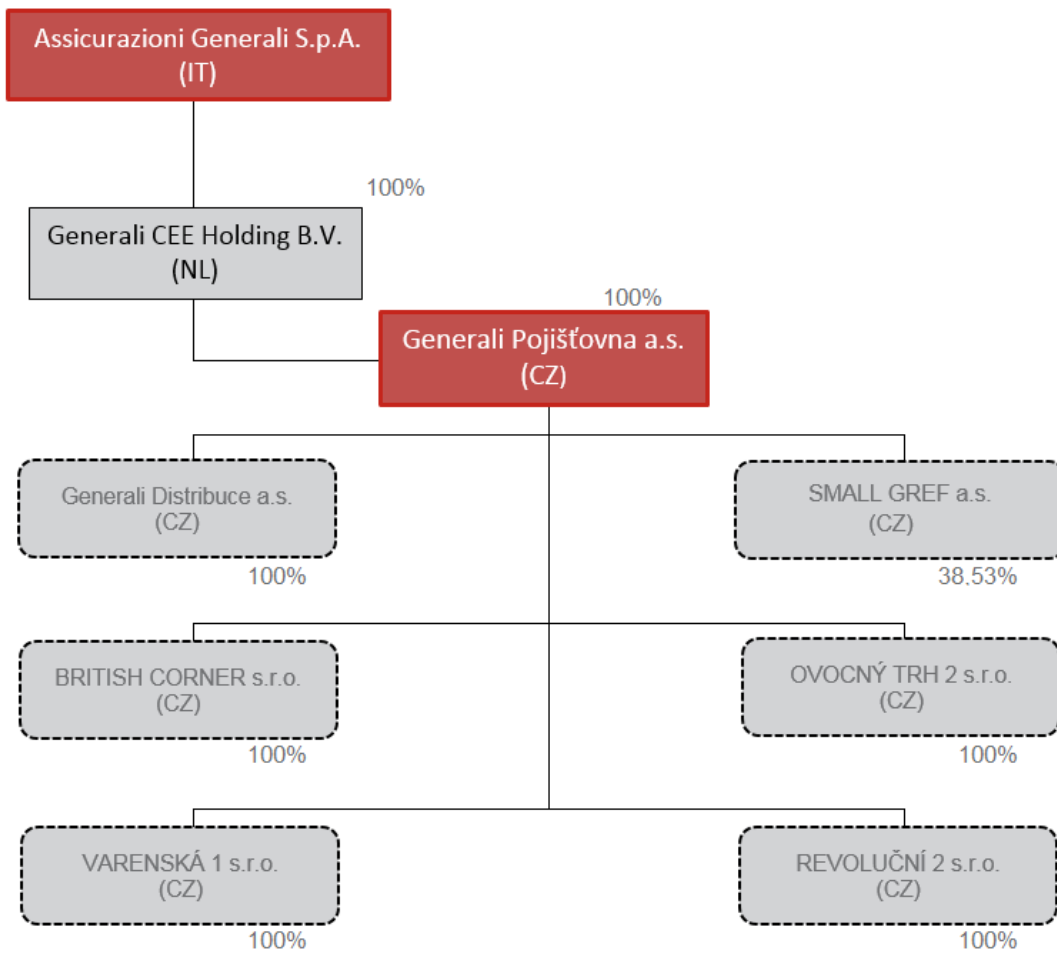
Assicurazioni Generali S.p.A.
(IT)

100%

Generali CEE Holding B.V.
(NL)

100%

Generali Pojišťovna a.s.
(CZ)

Generali Distribuce a.s.
(CZ)

100%

SMALL GREF a.s.
(CZ)

38.53%

BRITISH CORNER s.r.o.
(CZ)

100%

OVOCNÝ TRH 2 s.r.o.
(CZ)

100%

VARENSKÁ 1 s.r.o.
(CZ)

100%

REVOLUČNÍ 2 s.r.o.
(CZ)

100%